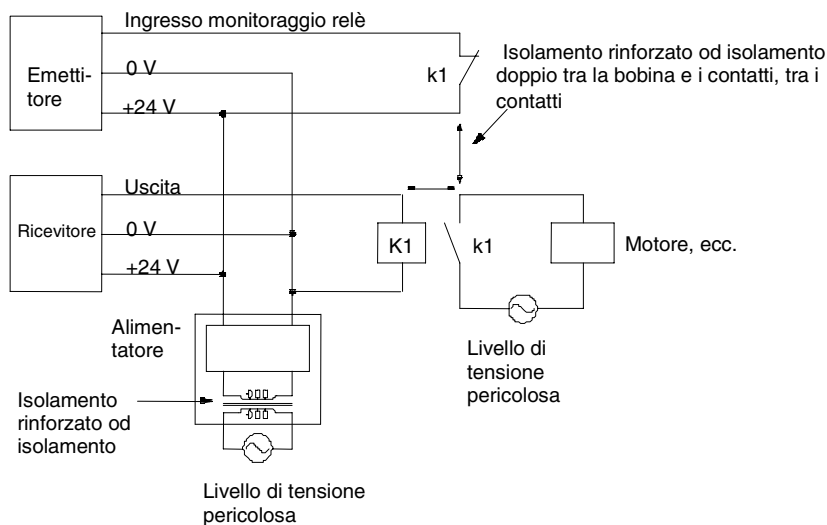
Ingresso monitoraggio relè

Emettitore

0 V

+24 V

k1

Isolamento rinforzato od isolamento doppio tra la bobina e i contatti, tra i contatti

Ricevitore

Uscita

0 V

+24 V

K1

k1

Motore, ecc.

Alimentatore

Livello di tensione pericolosa

Isolamento rinforzato od isolamento

Livello di tensione pericolosa